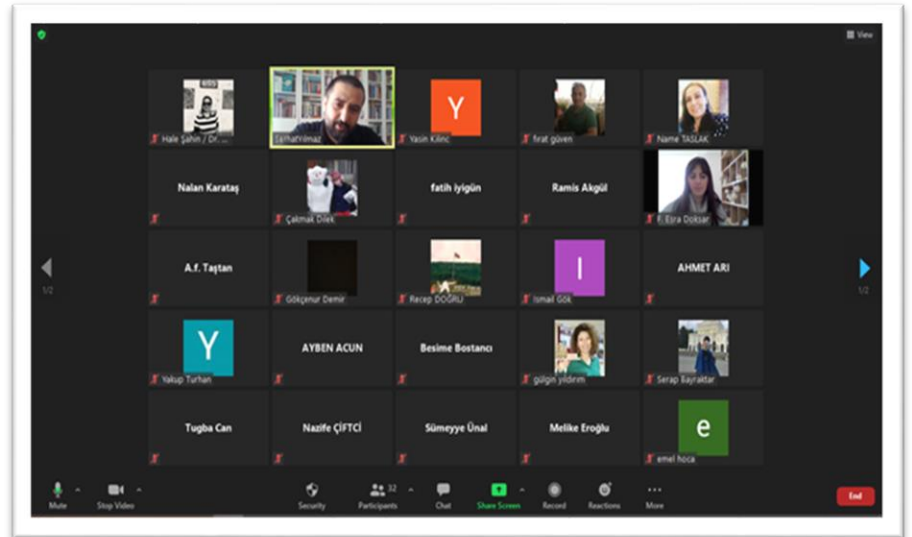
View

Hale Şahin / Dr. ...

SerhatYılmaz

Y

Yasin Kılınç

fırat güven

Name TASLAK

Nalan Karataş

Çakmak Dilek

fatih iyigün

Ramis Akgül

F. Esra Doksar

A.f. Taştan

Gökçenur Demir

Recep DOĞRU

I

Ismail Gök

AHMET ARI

1/2

1/2

Y

Yakup Turhan

AYBEN ACUN

Besime Bostancı

gülgin yıldırım

Serap Bayraktar

Tugba Can

Nazife ÇİFTCİ

Sümeyye Ünal

Melike Eroğlu

e

emel hoca

Mute

Stop Video

Security

32

Participants

Chat

Share Screen

Record

Reactions

More

End